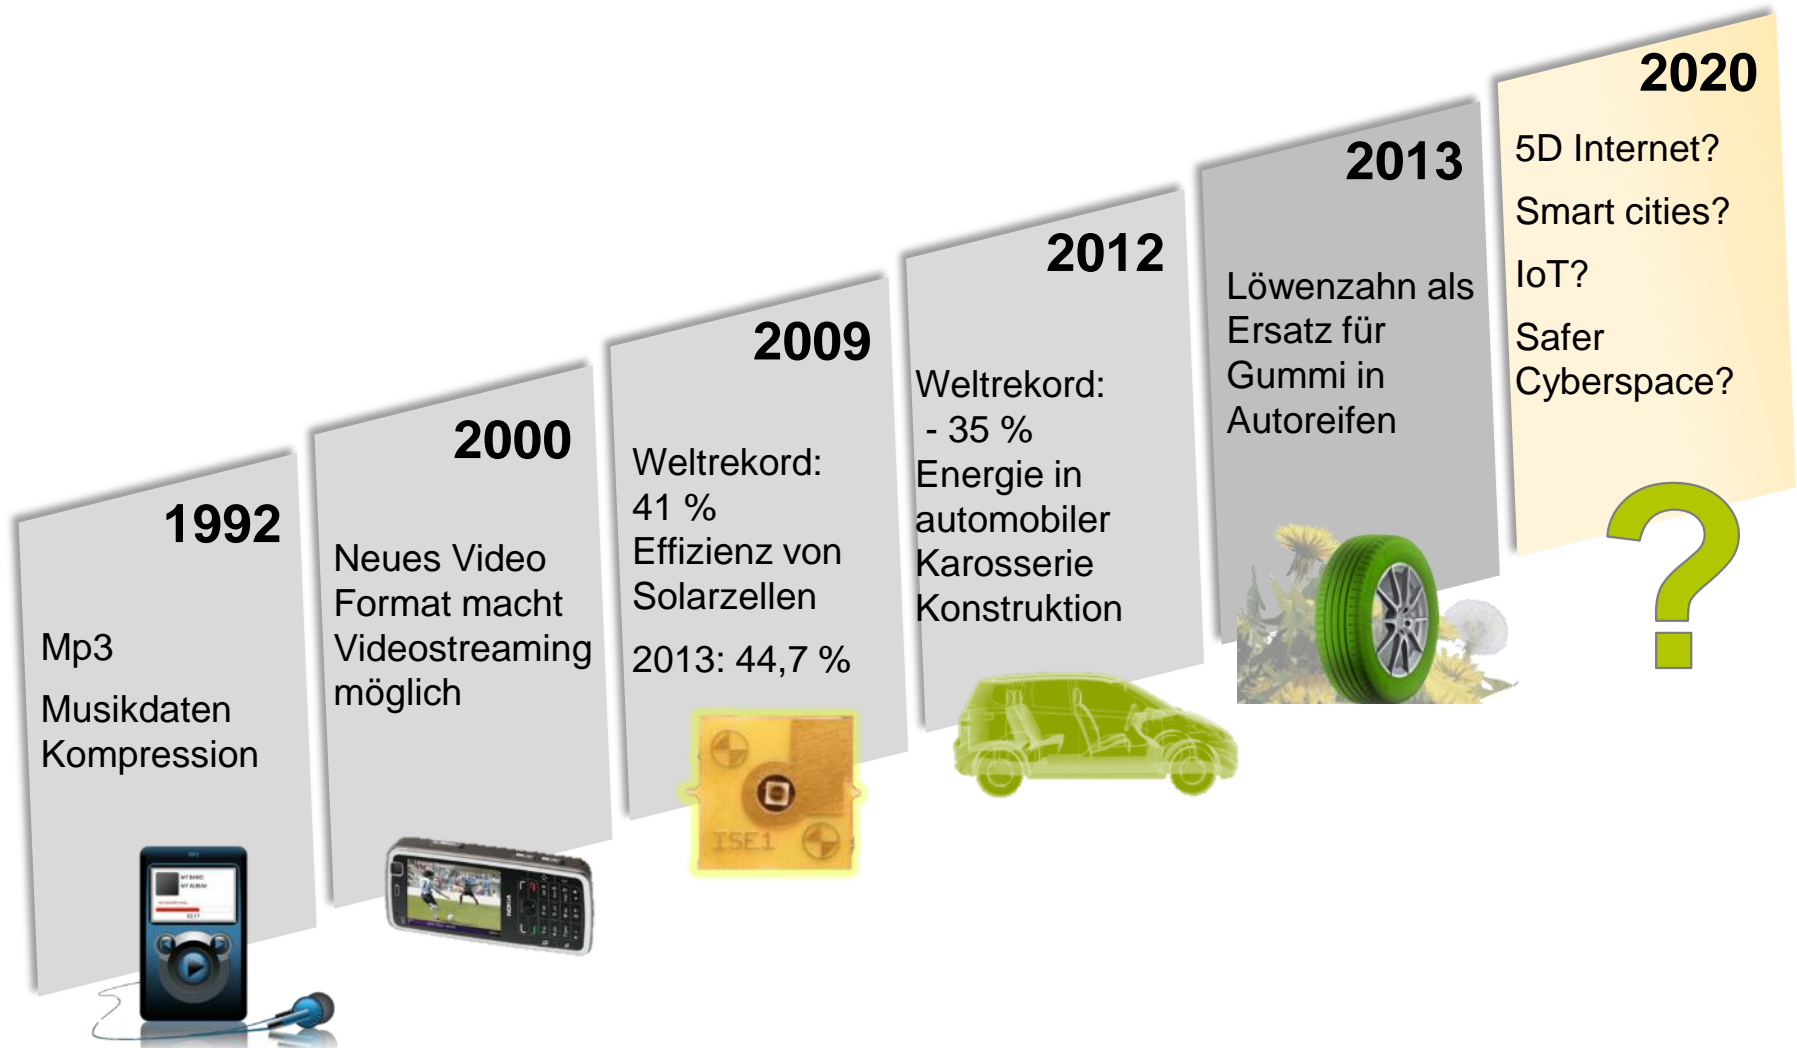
1992

Mp3

Musikdaten Kompression

2000

Neues Video Format macht Videostreaming möglich

2009

Weltrekord: 41 % Effizienz von Solarzellen

2013: 44,7 %

ISE1

2012

Weltrekord: - 35 % Energie in automobiler Karosserie Konstruktion

2013

Löwenzahn als Ersatz für Gummi in Autoreifen

2020

5D Internet?

Smart cities?

IoT?

Safer Cyberspace?

?